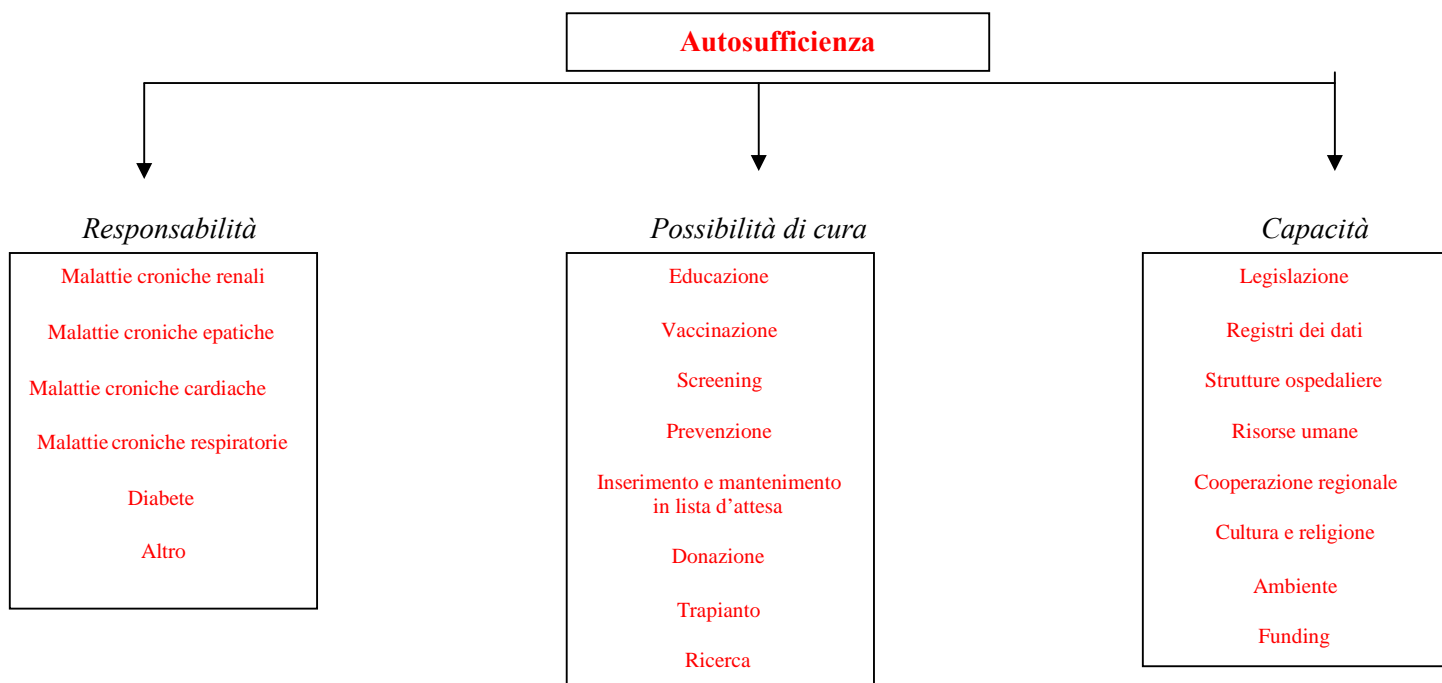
Autosufficienza

Responsabilità

Malattie croniche renali

Malattie croniche epatiche

Malattie croniche cardiache

Malattie croniche respiratorie

Diabete

Altro

Possibilità di cura

Educazione

Vaccinazione

Screening

Prevenzione

Inserimento e mantenimento in lista d'attesa

Donazione

Trapianto

Ricerca

Capacità

Legislazione

Registri dei dati

Strutture ospedaliere

Risorse umane

Cooperazione regionale

Cultura e religione

Ambiente

Funding